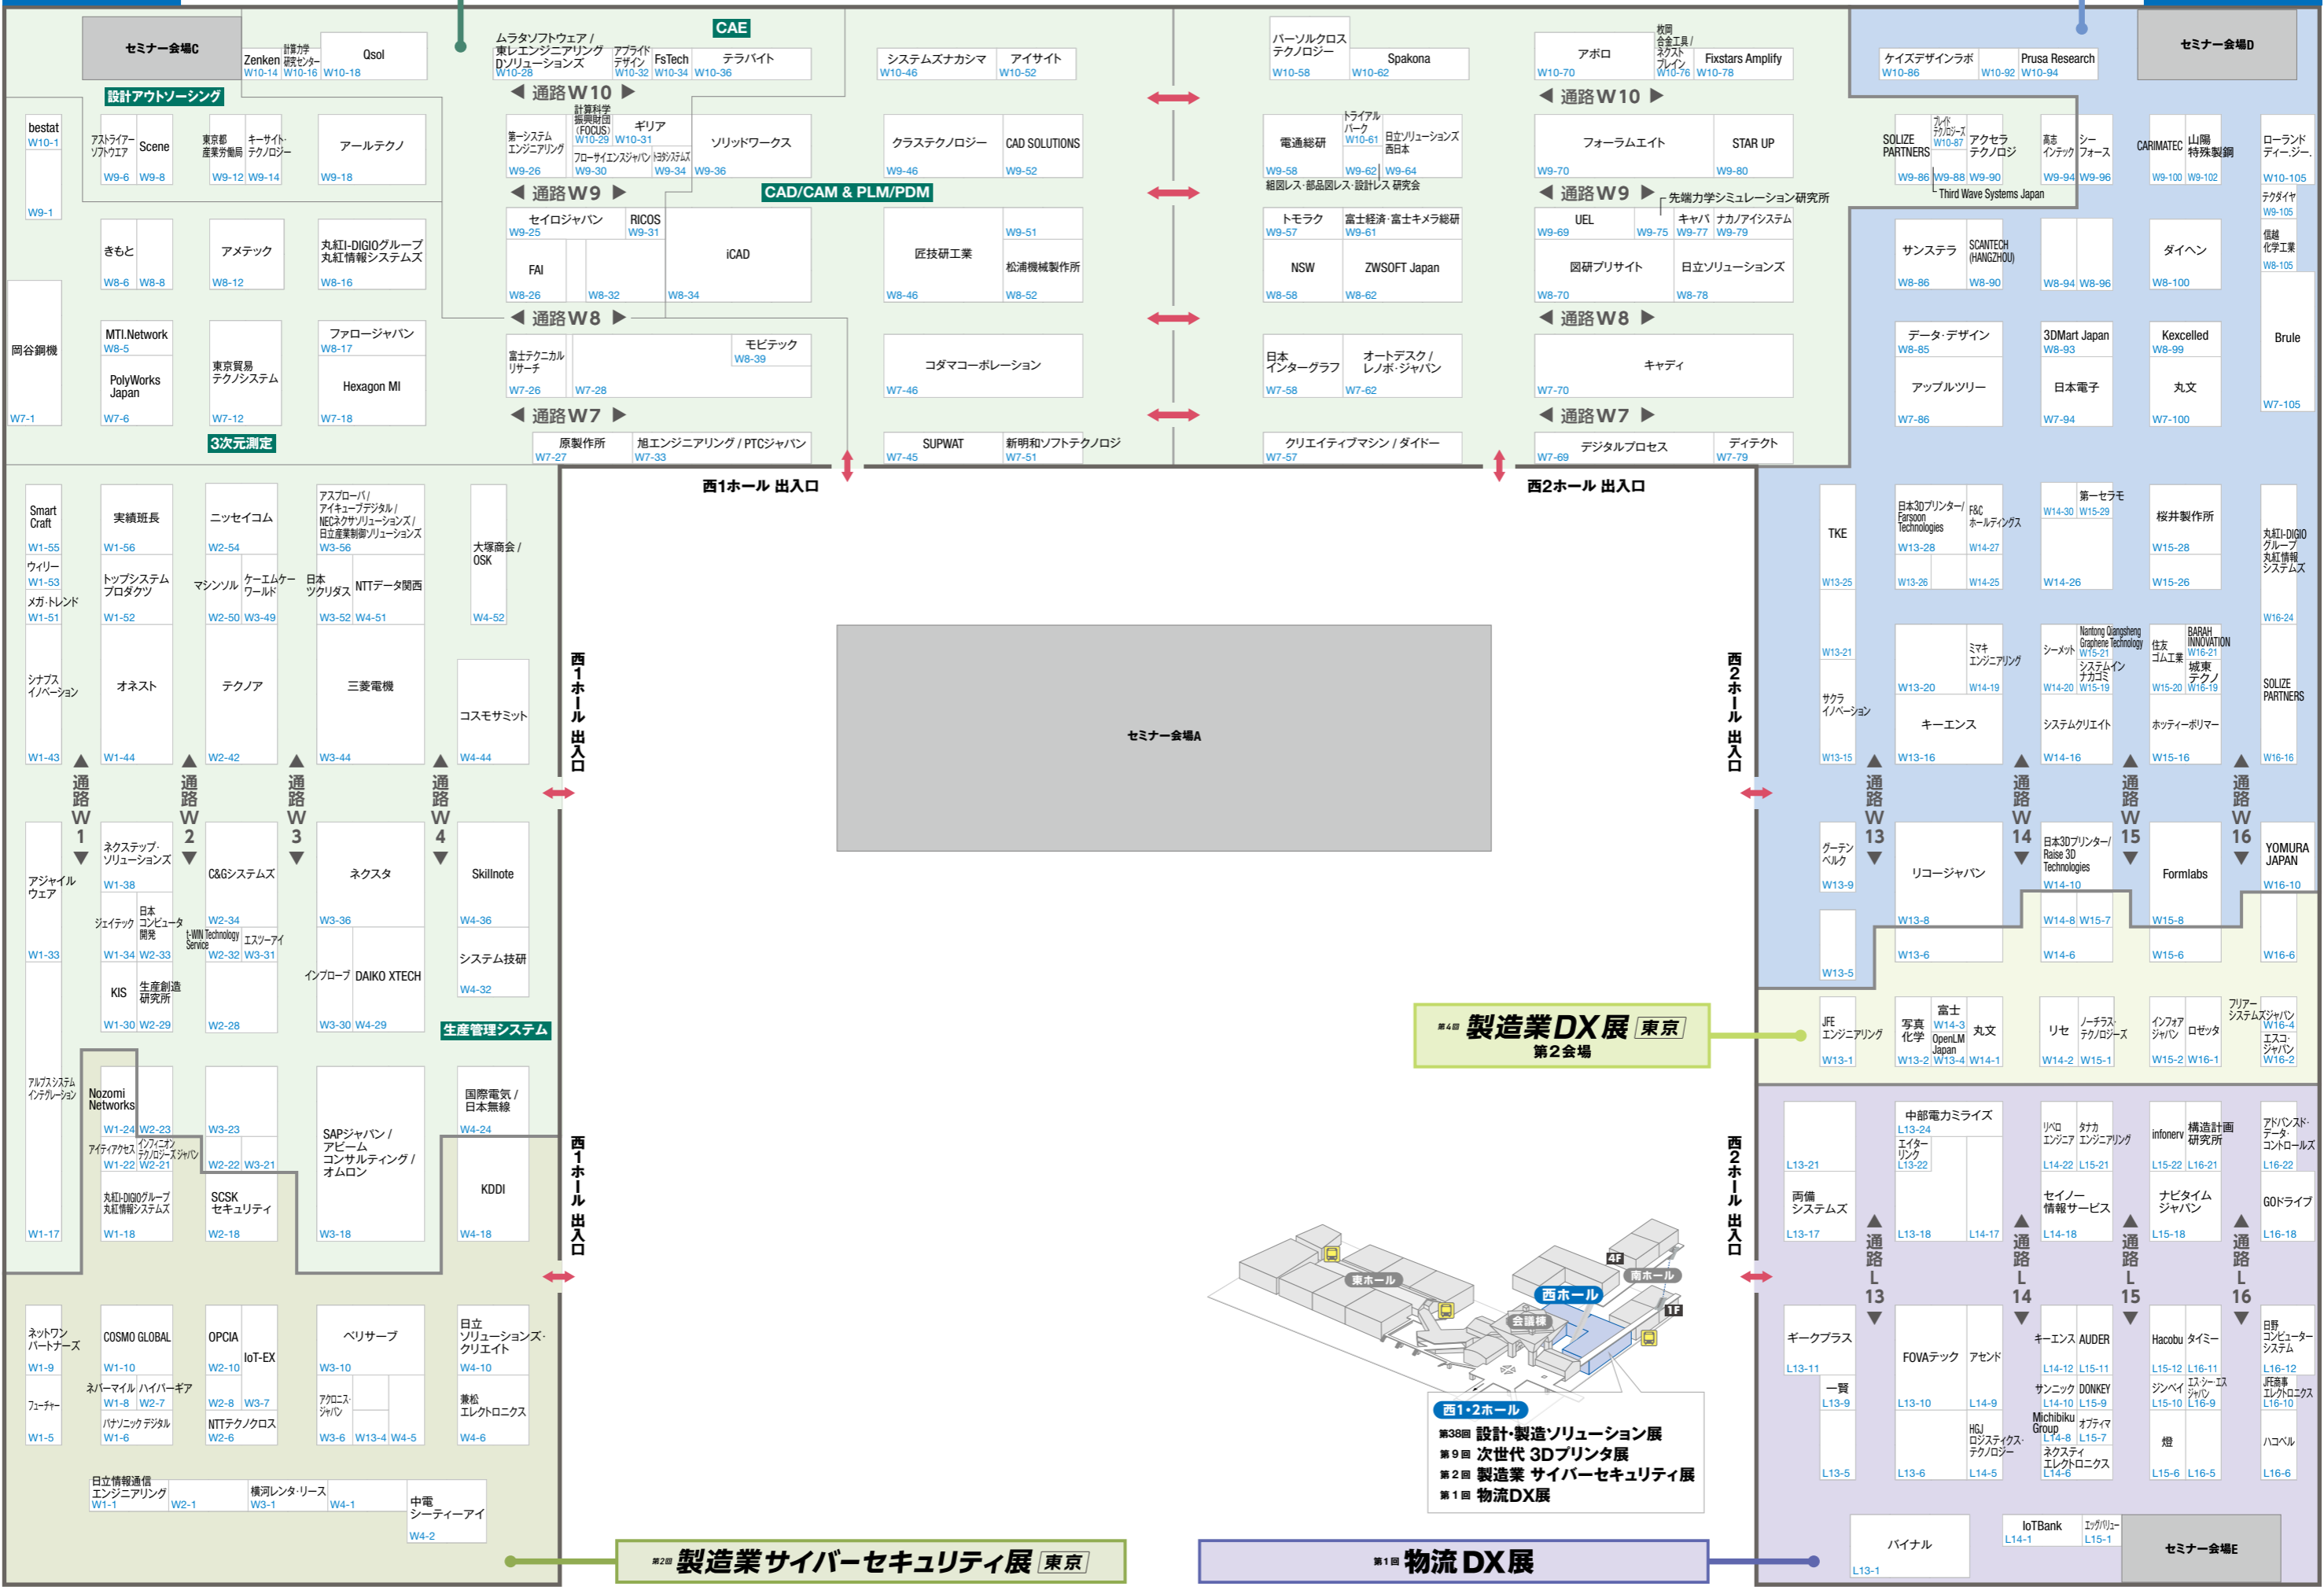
セミナー会場C
Zenken W10-14
計算学研究センター W10-16
Qsol W10-18
設計アウトソーシング
ムラタソフトウェア / 東レエンジニアリングDソリューションズ W10-28
アプライドデザイン W10-32
FsTech W10-34
テラバイト W10-36
CAE
システムズナカシマ W10-46
アイサイト W10-52
パーソルクロステクノロジー W10-58
Spakona W10-62
アポロ W10-70
桜合金工具 / ネクストプレイン W10-76
Fixstars Amplify W10-78
ケイズデザインラボ W10-86
Prusa Research W10-92 W10-94
セミナー会場D

◀ 通路W10 ▶
◀ 通路W10 ▶

bestat W10-1
W9-1
アストライアーソフトウエア W9-6
Scene W9-8
東京都産業労働局 W9-12
キーサイト・テクノロジー W9-14
アールテクノ W9-18
第一システムエンジニアリング W9-26
計算科学振興財団(FOCUS) W10-29
ギリア W10-31
フローサイエンスジャパン W9-30
トヨタシステムズ W9-34
ソリッドワークス W9-36
クラステクノロジー W9-46
CAD SOLUTIONS W9-52
電通総研 W9-58
トライアルパーク W10-61
日立ソリューションズ西日本
W9-62 W9-64
組図レス・部品図レス・設計レス 研究会
フォーラムエイト W9-70
STAR UP W9-80
SOLIZE PARTNERS W9-86
ブレイドテクノロジーズ W10-87
アクセラテクノロジ W9-88 W9-90
高志インテック W9-94
シーフォース W9-96
CARIMATEC W9-100
山陽特殊製鋼 W9-102
ローランドディー.ジー. W10-105
Third Wave Systems Japan

◀ 通路W9 ▶
CAD/CAM & PLM/PDM
◀ 通路W9 ▶
先端力学シミュレーション研究所

きもと W8-6
W8-8
アメテック W8-12
丸紅I-DIGIOグループ 丸紅情報システムズ W8-16
セイロジャパン W9-25
RICOS W9-31
FAI W8-26
W8-32
iCAD W8-34
匠技研工業 W8-46
W9-51
松浦機械製作所 W8-52
トモラク W9-57
富士経済・富士キメラ総研 W9-61
NSW W8-58
ZWSOFT Japan W8-62
UEL W9-69
W9-75
キャパ W9-77
ナカノアイシステム W9-79
図研プリサイト W8-70
日立ソリューションズ W8-78
サンステラ W8-86
SCANTECH (HANGZHOU) W8-90
W8-94 W8-96
ダイヘン W8-100
テクダイヤ W9-105
信越化学工業 W8-105

◀ 通路W8 ▶
◀ 通路W8 ▶

岡谷鋼機 W7-1
MTI.Network W8-5
PolyWorks Japan W7-6
東京貿易テクノシステム W7-12
ファロージャパン W8-17
Hexagon MI W7-18
富士テクニカルリサーチ W7-26
W7-28
モビテック W8-39
コダマコーポレーション W7-46
日本インターグラフ W7-58
オートデスク / レノボ・ジャパン W7-62
キャディ W7-70
データ・デザイン W8-85
アップルツリー W7-86
3DMart Japan W8-93
日本電子 W7-94
Kexcelled W8-99
丸文 W7-100
Brule W7-105

3次元測定
◀ 通路W7 ▶
◀ 通路W7 ▶
原製作所 W7-27
旭エンジニアリング / PTCジャパン W7-33
SUPWAT W7-45
新明和ソフトテクノロジ W7-51
クリエイティブマシン / ダイドー W7-57
デジタルプロセス W7-69
ディテクト W7-79

西1ホール 出入口
西2ホール 出入口

Smart Craft W1-55
ウィリー W1-53
メガ・トレンド W1-51
シナプスイノベーション W1-43
実績班長 W1-56
トップシステムプロダクツ W1-52
オネスト W1-44
ニッセイコム W2-54
マシンソル W2-50
ケーエムケーワールド W3-49
テクノア W2-42
アスプローバ / アイキューブデジタル / NECネクサソリューションズ / 日立産業制御ソリューションズ W3-56
日本ツクリダス W3-52
NTTデータ関西 W4-51
三菱電機 W3-44
大塚商会 / OSK W4-52
コスモサミット W4-44

TKE W13-25
W13-21
サクライノベーション W13-15
日本3Dプリンター / Farsoon Technologies W13-28
F&Cホールディングス W14-27
W13-26 W14-25
W14-30
第一セラモ W15-29
W14-26
桜井製作所 W15-28
W15-26
丸紅I-DIGIOグループ 丸紅情報システムズ W16-24
ミマキエンジニアリング W13-20 W14-19
キーエンス W13-16
シーメット W14-20
Nantong Qiangsheng Graphene Technology W15-21
システムインナカゴミ W15-19
システムクリエイト W14-16
住友ゴム工業 W15-20
BARAH INNOVATION W16-21
城東テクノ W16-19
ホッティーポリマー W15-16
SOLIZE PARTNERS W16-16

西1ホール 出入口
セミナー会場A
西2ホール 出入口

通路W1 通路W2 通路W3 通路W4
通路W13 通路W14 通路W15 通路W16

アジャイルウェア W1-33
ネクステップ・ソリューションズ W1-38
ジェイテック W1-34
日本コンピュータ開発 W2-33
KIS W1-30
生産創造研究所 W2-29
C&Gシステムズ W2-34
i-WIN Technology Service W2-32
エヌツーアイ W3-31
W2-28
ネクスタ W3-36
インプローブ W3-30
DAIKO XTECH W4-29
Skillnote W4-36
システム技研 W4-32
生産管理システム

グーテンベルク W13-9
W13-5
リコージャパン W13-8
W13-6
日本3Dプリンター / Raise 3D Technologies W14-10
W14-8 W15-7
W14-6
Formlabs W15-8
W15-6
YOMURA JAPAN W16-10
W16-6

第4回 製造業DX展 東京 第2会場

JFEエンジニアリング W13-1
写真化学 W13-2
富士 W14-3
OpenLM Japan W13-4
丸文 W14-1
リセ W14-2
ノーチラス・テクノロジーズ W15-1
インフォアジャパン W15-2
ロゼッタ W16-1
フリーシステムズジャパン W16-4
エスコ・ジャパン W16-2

アルプスシステムインテグレーション W1-17
Nozomi Networks W1-24 W2-23
アイティアクセス W1-22
インフィニオンテクノロジーズジャパン W2-21
丸紅I-DIGIOグループ 丸紅情報システムズ W1-18
W3-23
W2-22 W3-21
SCSKセキュリティ W2-18
SAPジャパン / アビーム コンサルティング / オムロン W3-18
国際電気 / 日本無線 W4-24
KDDI W4-18

L13-21
両備システムズ L13-17
中部電力ミライズ L13-24
エイターリンク L13-22
L13-18
L14-17
リベロエンジニア L14-22
タナカエンジニアリング L15-21
セイノー情報サービス L14-18
infonerv L15-22
構造計画研究所 L16-21
ナビタイムジャパン L15-18
アドバンスド・データ・コントロールズ L16-22
GOドライブ L16-18

通路L13 通路L14 通路L15 通路L16

ネットワンパートナーズ W1-9
フューチャー W1-5
COSMO GLOBAL W1-10
ネパーマイル W1-8
ハイパーギア W2-7
パナソニック デジタル W1-6
OPCIA W2-10
IoT-EX
W2-8 W3-7
NTTテクノクロス W2-6
ベリサーブ W3-10
アクロニス・ジャパン W3-6
W13-4 W4-5
日立ソリューションズ・クリエイト W4-10
兼松エレクトロニクス W4-6

日立情報通信エンジニアリング W1-1
W2-1
横河レンタ・リース W3-1
W4-1
中電シーティーアイ W4-2

東ホール 4F 南ホール 西ホール 会議棟 1F
西1・2ホール
第38回 設計・製造ソリューション展
第9回 次世代 3Dプリンタ展
第2回 製造業 サイバーセキュリティ展
第1回 物流DX展

ギークプラス L13-11
一冨 L13-9
L13-5
FOVAテクノ L13-10
L13-6
アセンド L14-9
HGJロジスティクス・テクノロジー L14-5
キーエンス L14-12
AUDER L15-11
サンニック L14-10
DONKEY L15-9
Michibiku Group L14-8
オプティマ L15-7
ネクスティエレクトロニクス L14-6
Hacobu L15-12
タイミー L16-11
ジンベイ L15-10
エス・シー・エスジャパン L16-9
燈 L15-6 L16-5
日野コンピューターシステム L16-12
JFE商事エレクトロニクス L16-10
ハコベル L16-6

バイナル L13-1
IoTBank L14-1
エッグ/リリーエ L15-1
セミナー会場E

第2回 製造業サイバーセキュリティ展 東京
第1回 物流DX展